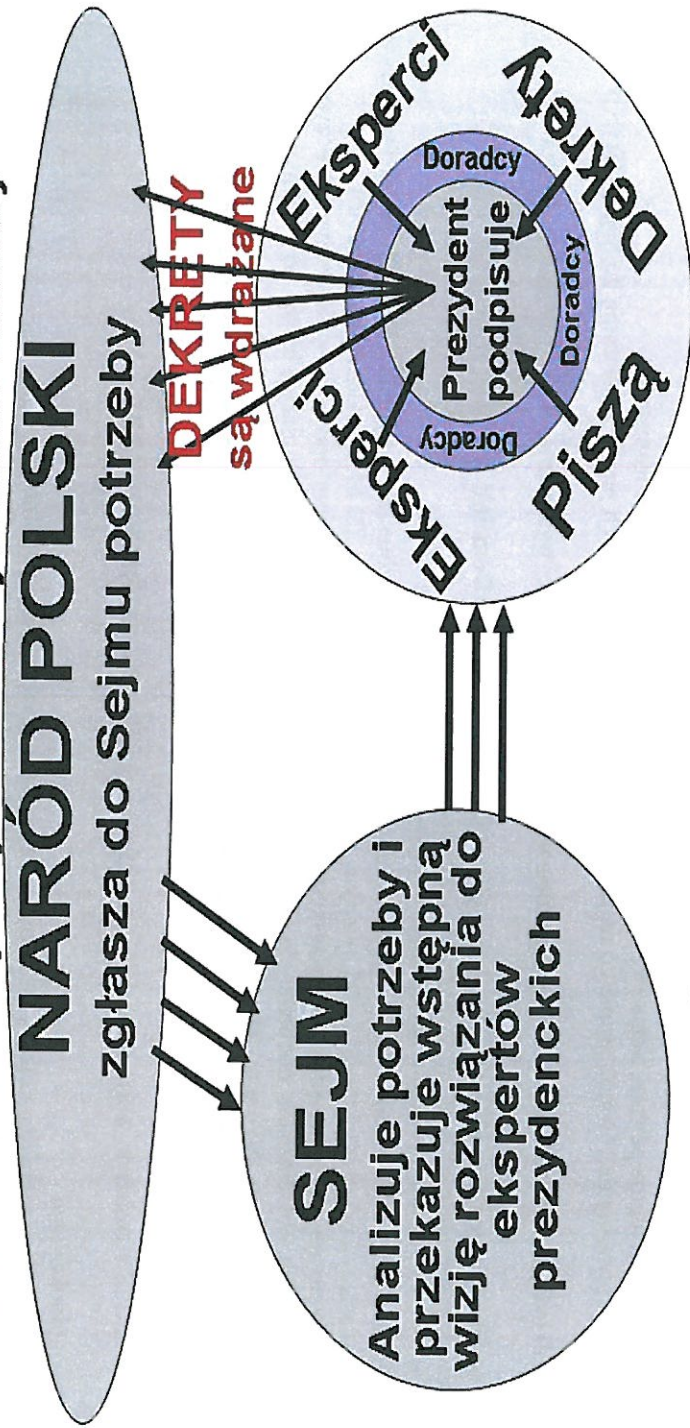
NARÓD POLSKI
zgłasza do Sejmu potrzeby

DEKRETY
są wdrażane

SEJM
Analizuje potrzeby i przekazuje wstępną wizję rozwiązania do ekspertów prezydenckich

Eksperci
Eksperci
Piszą
Dekrety

Doradcy
Doradcy
Doradcy

Prezydent
podpisuje